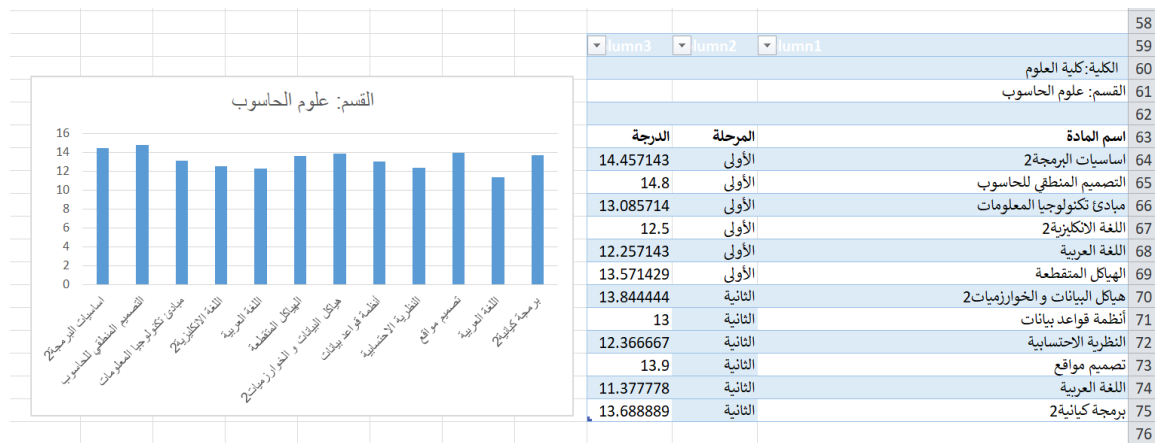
القسم: علوم الحاسوب

16
14
12
10
8
6
4
2
0

اساسيات البرمجة2
التصميم المنطقي للحاسوب
مبادئ تكنولوجيا المعلومات
اللغة الانكليزية2
اللغة العربية
الهياكل المتقطعة
هياكل البيانات و الخوارزميات2
أنظمة قواعد بيانات
النظرية الاحتسابية
تصميم مواقع
اللغة العربية
برمجة كيانية2

| | | | |
|---|---|---|---|
| 58 | | | |
| 59 | lumn1 | lumn2 | lumn3 |
| 60 | الكلية:كلية العلوم | | |
| 61 | القسم: علوم الحاسوب | | |
| 62 | | | |
| 63 | اسم المادة | المرحلة | الدرجة |
| 64 | اساسيات البرمجة2 | الأولى | 14.457143 |
| 65 | التصميم المنطقي للحاسوب | الأولى | 14.8 |
| 66 | مبادئ تكنولوجيا المعلومات | الأولى | 13.085714 |
| 67 | اللغة الانكليزية2 | الأولى | 12.5 |
| 68 | اللغة العربية | الأولى | 12.257143 |
| 69 | الهياكل المتقطعة | الأولى | 13.571429 |
| 70 | هياكل البيانات و الخوارزميات2 | الثانية | 13.844444 |
| 71 | أنظمة قواعد بيانات | الثانية | 13 |
| 72 | النظرية الاحتسابية | الثانية | 12.366667 |
| 73 | تصميم مواقع | الثانية | 13.9 |
| 74 | اللغة العربية | الثانية | 11.377778 |
| 75 | برمجة كيانية2 | الثانية | 13.688889 |
| 76 | | | |